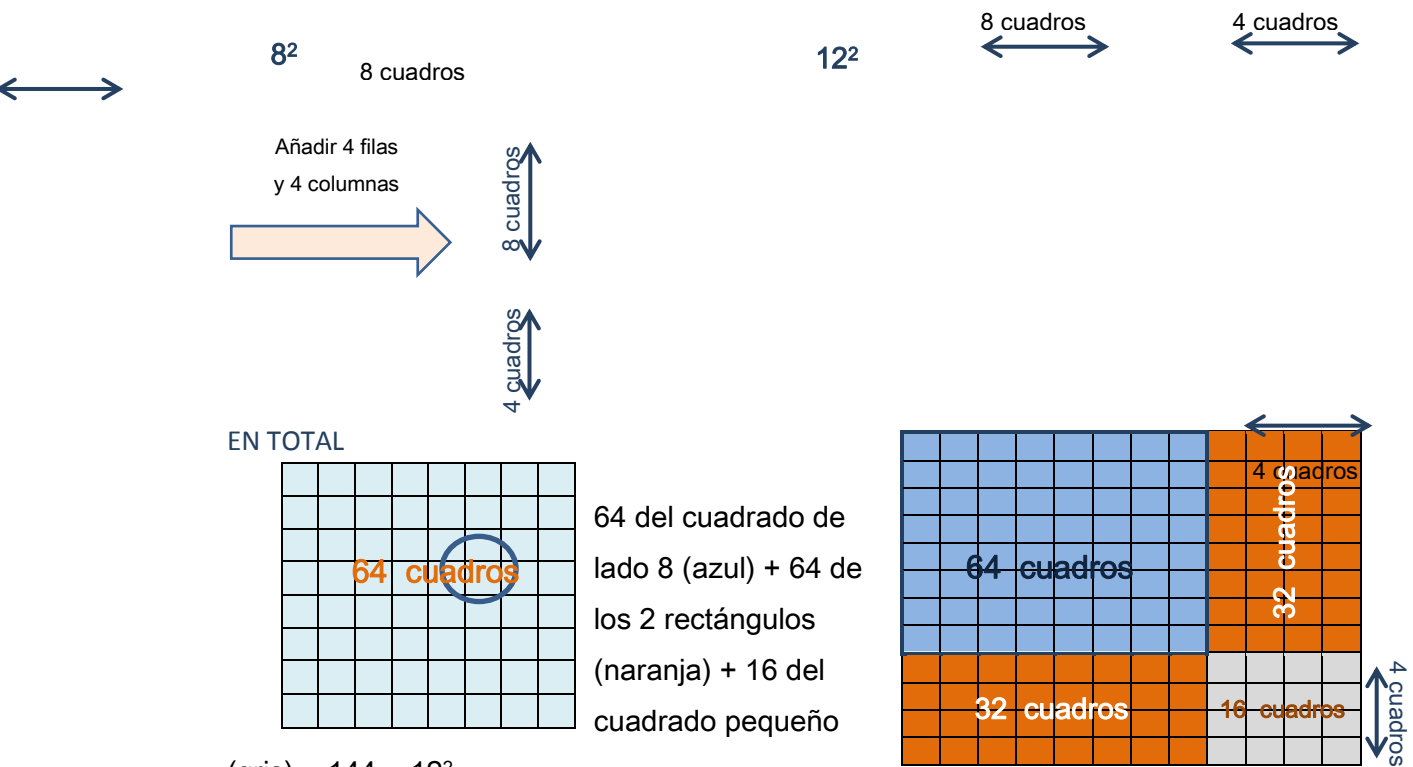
$8^2$

8 cuadros

Añadir 4 filas y 4 columnas

8 cuadros

4 cuadros

$12^2$

8 cuadros

4 cuadros

EN TOTAL

64 cuadros

64 del cuadrado de lado 8 (azul) + 64 de los 2 rectángulos (naranja) + 16 del cuadrado pequeño

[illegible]

64 cuadros

4 cuadros

32 cuadros

32 cuadros

16 cuadros

4 cuadros